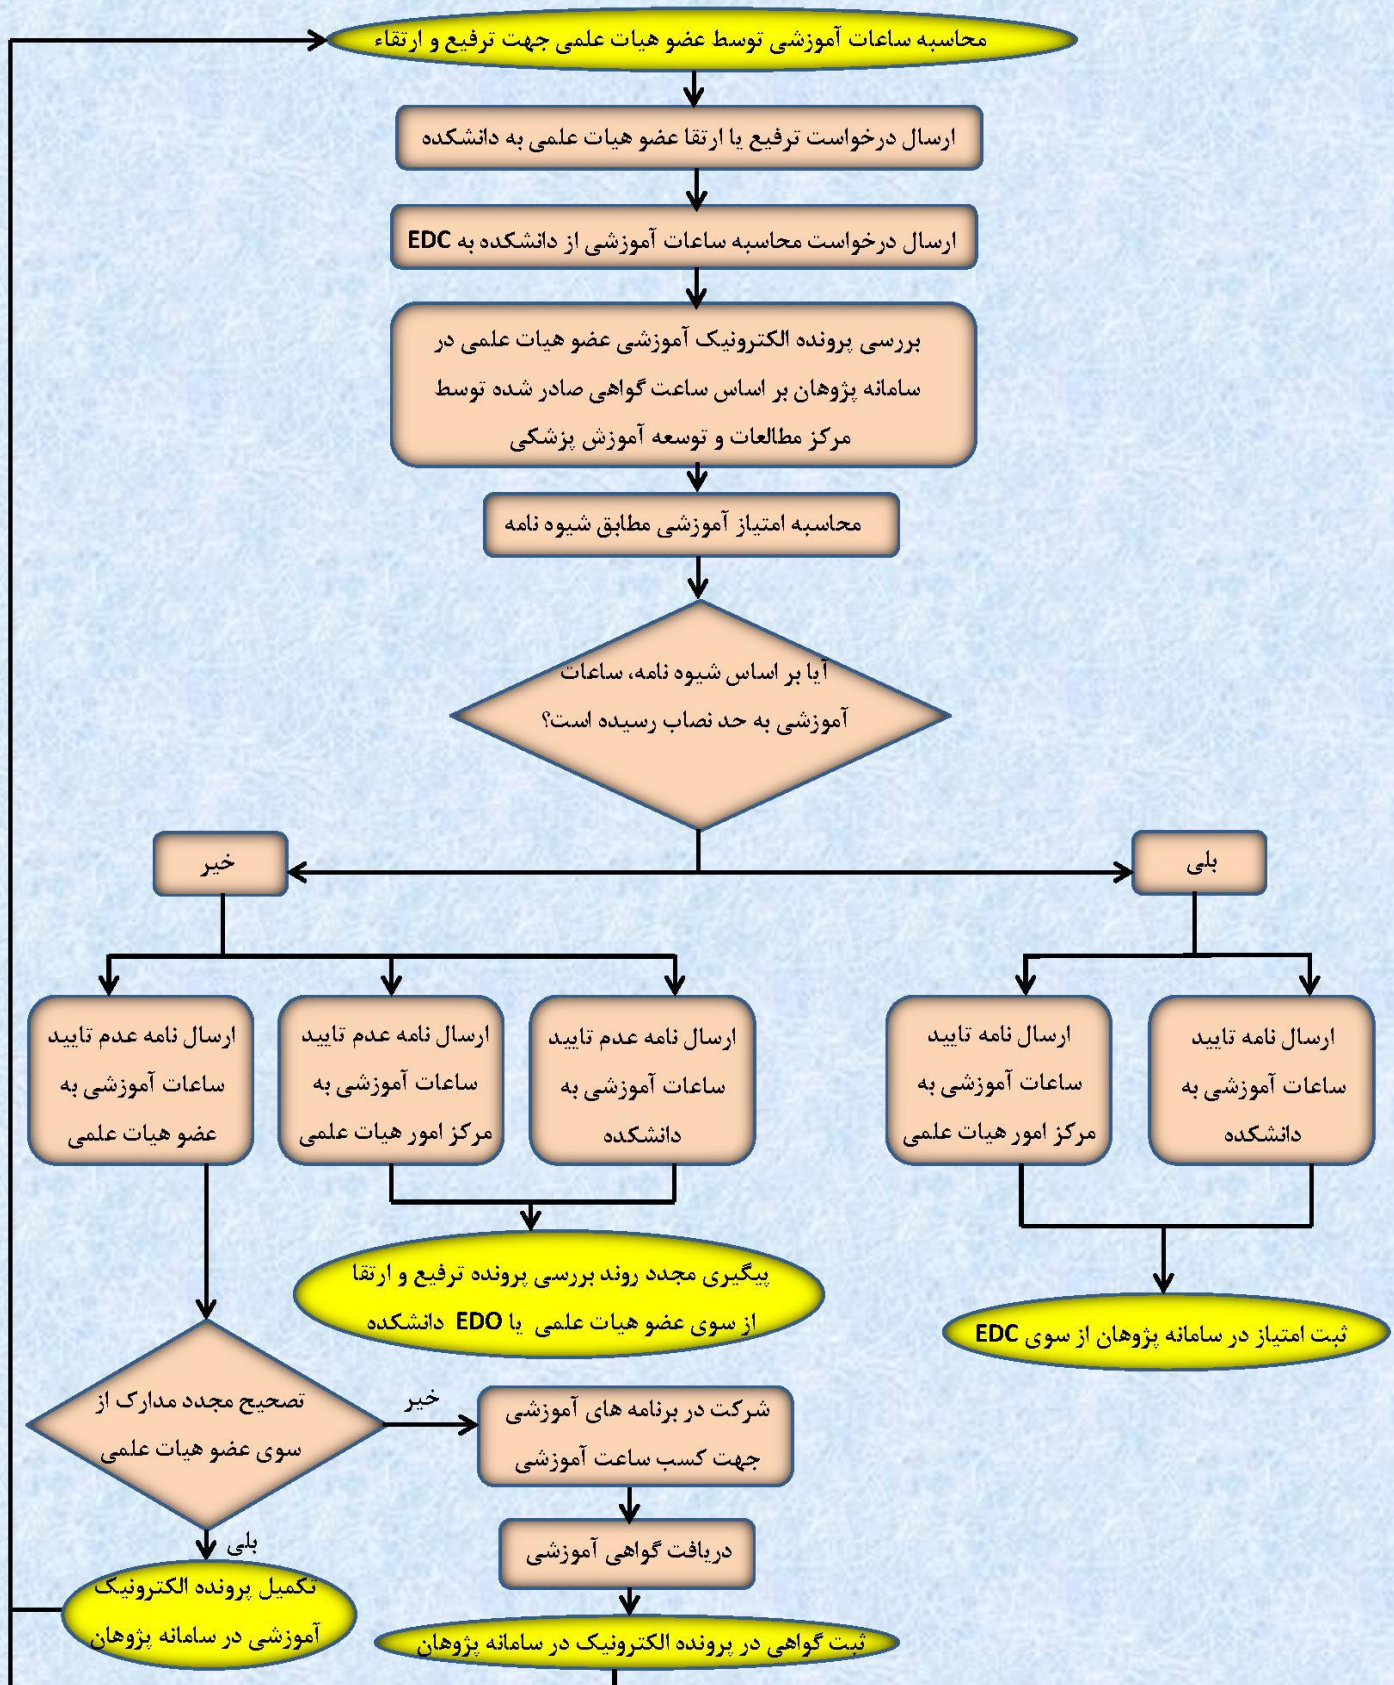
محاسبه ساعات آموزشی توسط عضو هیات علمی جهت ترفیع و ارتقاء

ارسال درخواست ترفیع یا ارتقا عضو هیات علمی به دانشکده

ارسال درخواست محاسبه ساعات آموزشی از دانشکده به EDC

بررسی پرونده الکترونیک آموزشی عضو هیات علمی در سامانه پژوهان بر اساس ساعت گواهی صادر شده توسط مرکز مطالعات و توسعه آموزش پزشکی

محاسبه امتیاز آموزشی مطابق شیوه نامه

آیا بر اساس شیوه نامه، ساعات آموزشی به حد نصاب رسیده است؟

خیر

بلی

ارسال نامه عدم تایید ساعات آموزشی به عضو هیات علمی

ارسال نامه عدم تایید ساعات آموزشی به مرکز امور هیات علمی

ارسال نامه عدم تایید ساعات آموزشی به دانشکده

ارسال نامه تایید ساعات آموزشی به مرکز امور هیات علمی

ارسال نامه تایید ساعات آموزشی به دانشکده

پیگیری مجدد روند بررسی پرونده ترفیع و ارتقا از سوی عضو هیات علمی یا EDO دانشکده

ثبت امتیاز در سامانه پژوهان از سوی EDC

تصحیح مجدد مدارک از سوی عضو هیات علمی

خیر

شرکت در برنامه های آموزشی جهت کسب ساعت آموزشی

دریافت گواهی آموزشی

بلی

تکمیل پرونده الکترونیک آموزشی در سامانه پژوهان

ثبت گواهی در پرونده الکترونیک در سامانه پژوهان